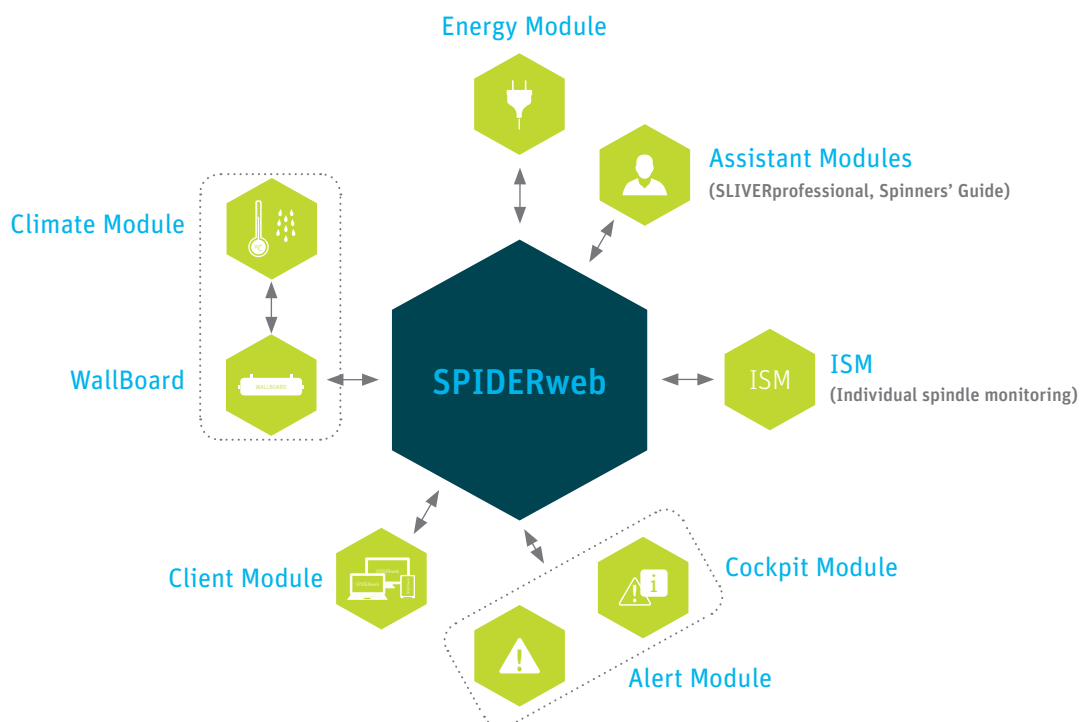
Energy Module

Assistant Modules
(SLIVERprofessional, Spinners' Guide)

Climate Module

WallBoard

WALLBOARD

SPIDERweb

ISM

ISM
(Individual spindle monitoring)

Client Module

Cockpit Module

Alert Module